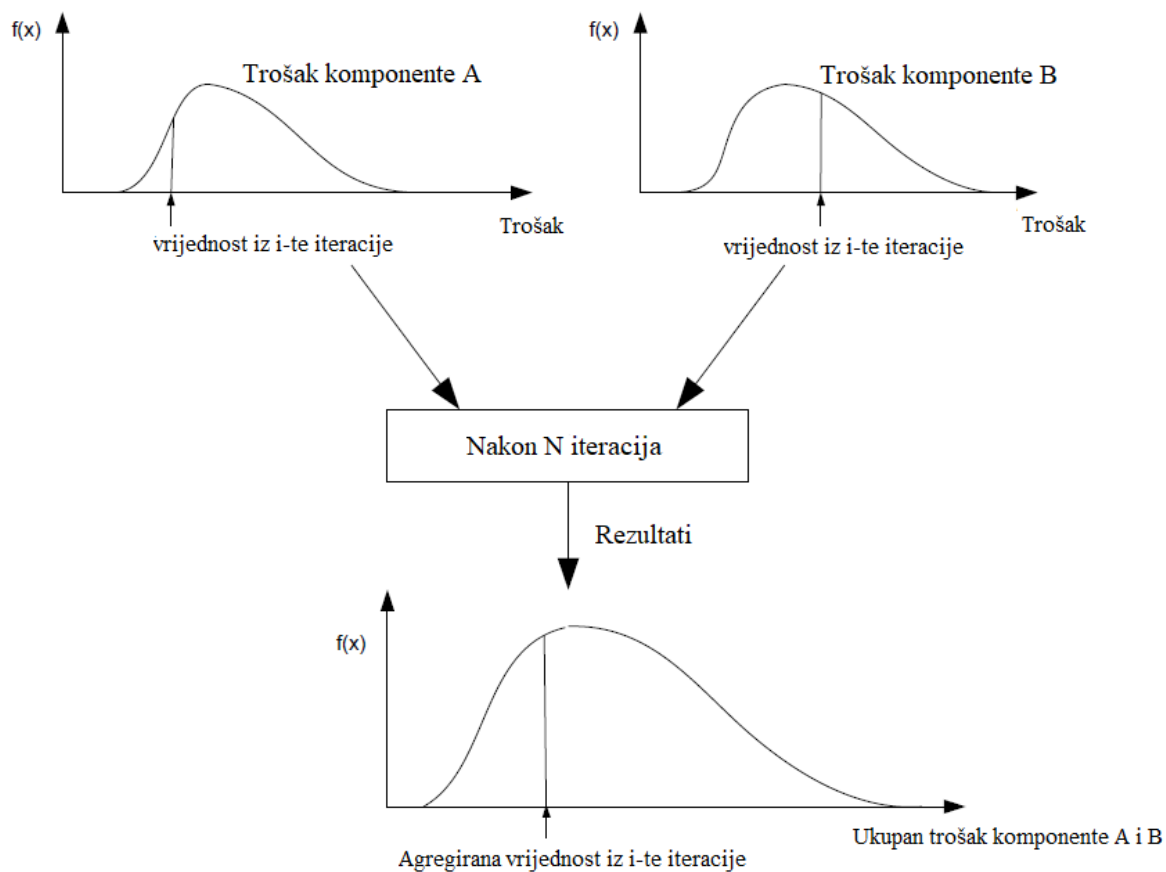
f(x)
Trošak komponente A
Trošak
vrijednost iz i-te iteracije

f(x)
Trošak komponente B
Trošak
vrijednost iz i-te iteracije

Nakon N iteracija

Rezultati

f(x)
Ukupan trošak komponente A i B
Agregirana vrijednost iz i-te iteracije